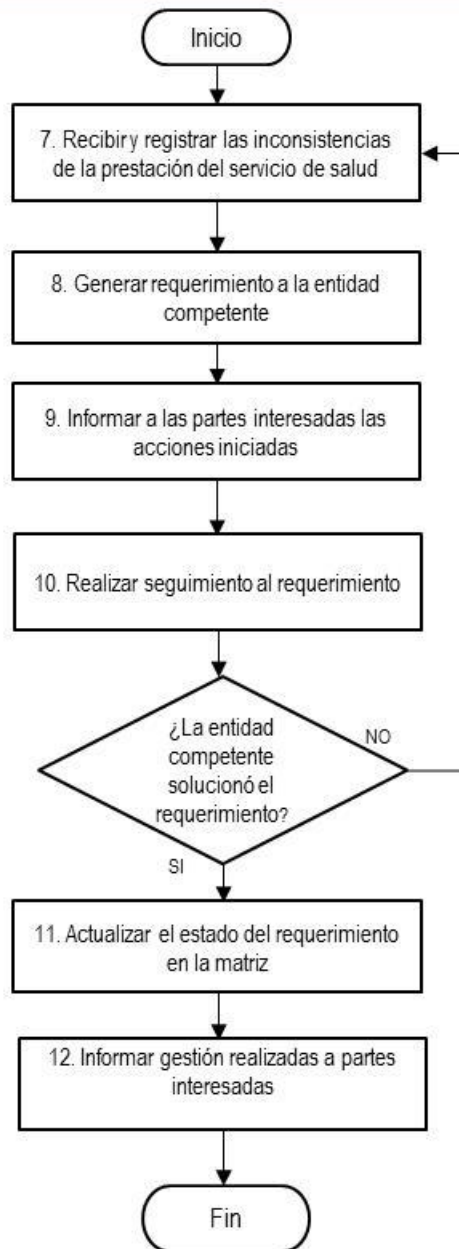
Inicio

7. Recibir y registrar las inconsistencias de la prestación del servicio de salud

8. Generar requerimiento a la entidad competente

9. Informar a las partes interesadas las acciones iniciadas

10. Realizar seguimiento al requerimiento

¿La entidad competente solucionó el requerimiento?

NO

SI

11. Actualizar el estado del requerimiento en la matriz

12. Informar gestión realizadas a partes interesadas

Fin